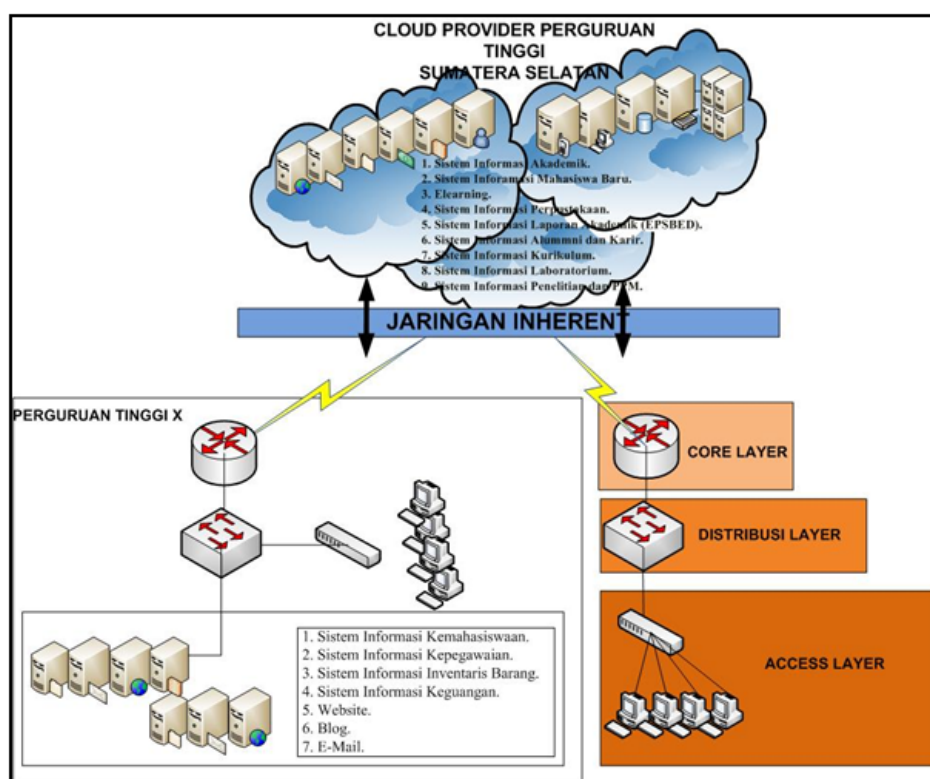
CLOUD PROVIDER PERGURUAN TINGGI SUMATERA SELATAN

1. Sistem Informasi Akademik.
2. Sistem Inforamasi Mahasiswa Baru.
3. Elearning.
4. Sistem Informasi Perpustakaan.
5. Sistem Informasi Laporan Akademik (EPSBED).
6. Sistem Informasi Alummni dan Karir.
7. Sistem Informasi Kurikulum.
8. Sistem Informasi Laboratorium.
9. Sistem Informasi Penelitian dan PPM.

JARINGAN INHERENT

PERGURUAN TINGGI X

CORE LAYER

DISTRIBUSI LAYER

ACCESS LAYER

1. Sistem Informasi Kemahasiswaan.
2. Sistem Informasi Kepegawaian.
3. Sistem Informasi Inventaris Barang.
4. Sistem Informasi Keguangan.
5. Website.
6. Blog.
7. E-Mail.